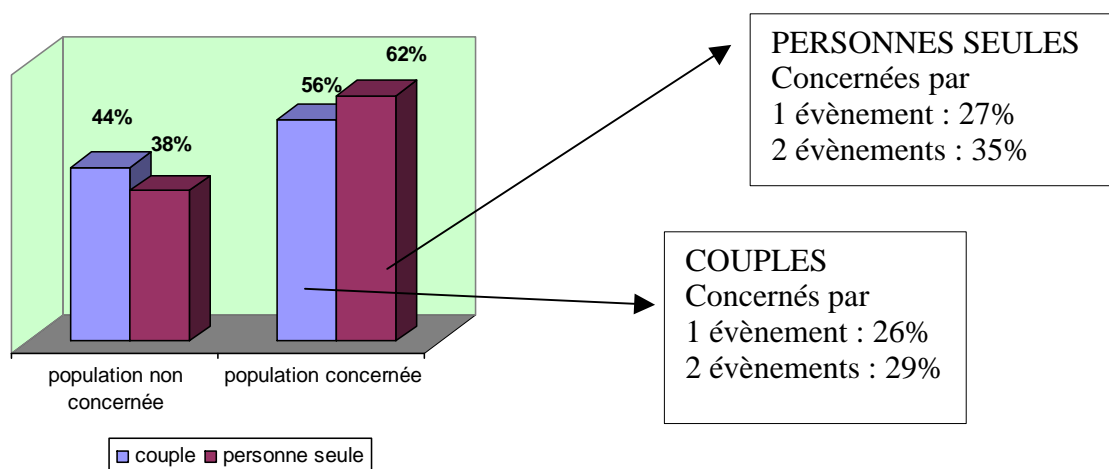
44%

38%

56%

62%

population non concernée

population concernée

couple personne seule

PERSONNES SEULES
Concernées par
1 évènement : 27%
2 évènements : 35%

COUPLES
Concernés par
1 évènement : 26%
2 évènements : 29%